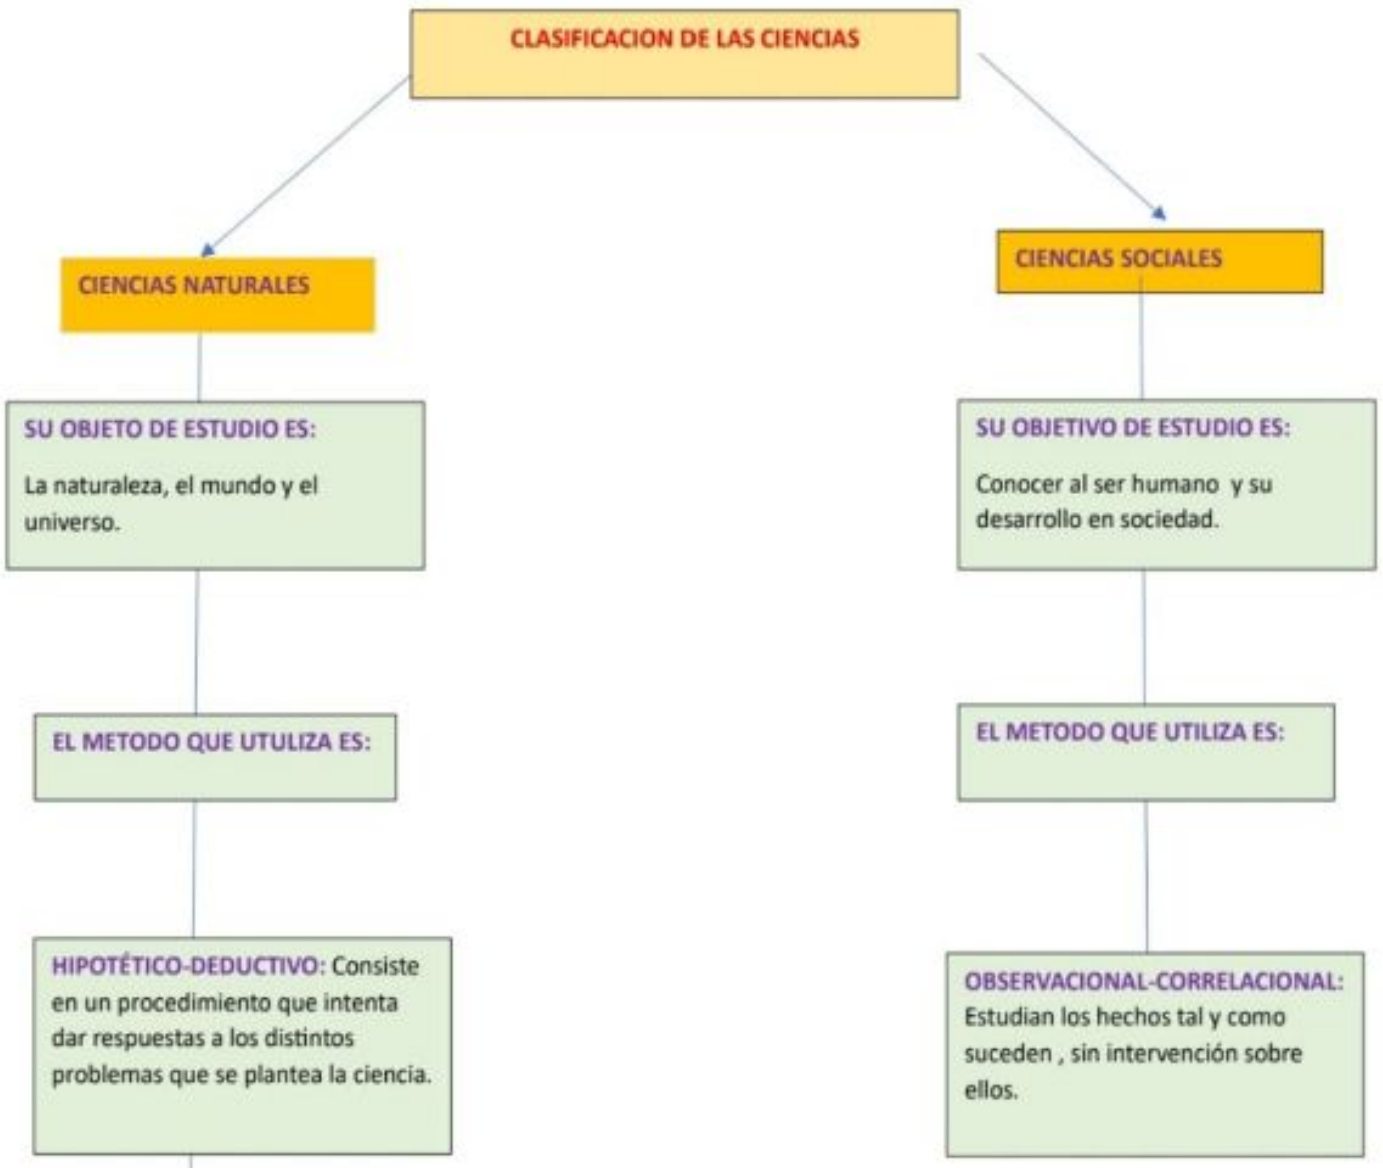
CLASIFICACION DE LAS CIENCIAS

CIENCIAS NATURALES

SU OBJETO DE ESTUDIO ES:

La naturaleza, el mundo y el universo.

EL METODO QUE UTULIZA ES:

HIPOTÉTICO-DEDUCTIVO: Consiste en un procedimiento que intenta dar respuestas a los distintos problemas que se plantea la ciencia.

CIENCIAS SOCIALES

SU OBJETIVO DE ESTUDIO ES:

Conocer al ser humano y su desarrollo en sociedad.

EL METODO QUE UTILIZA ES:

OBSERVACIONAL-CORRELACIONAL: Estudian los hechos tal y como suceden , sin intervención sobre ellos.